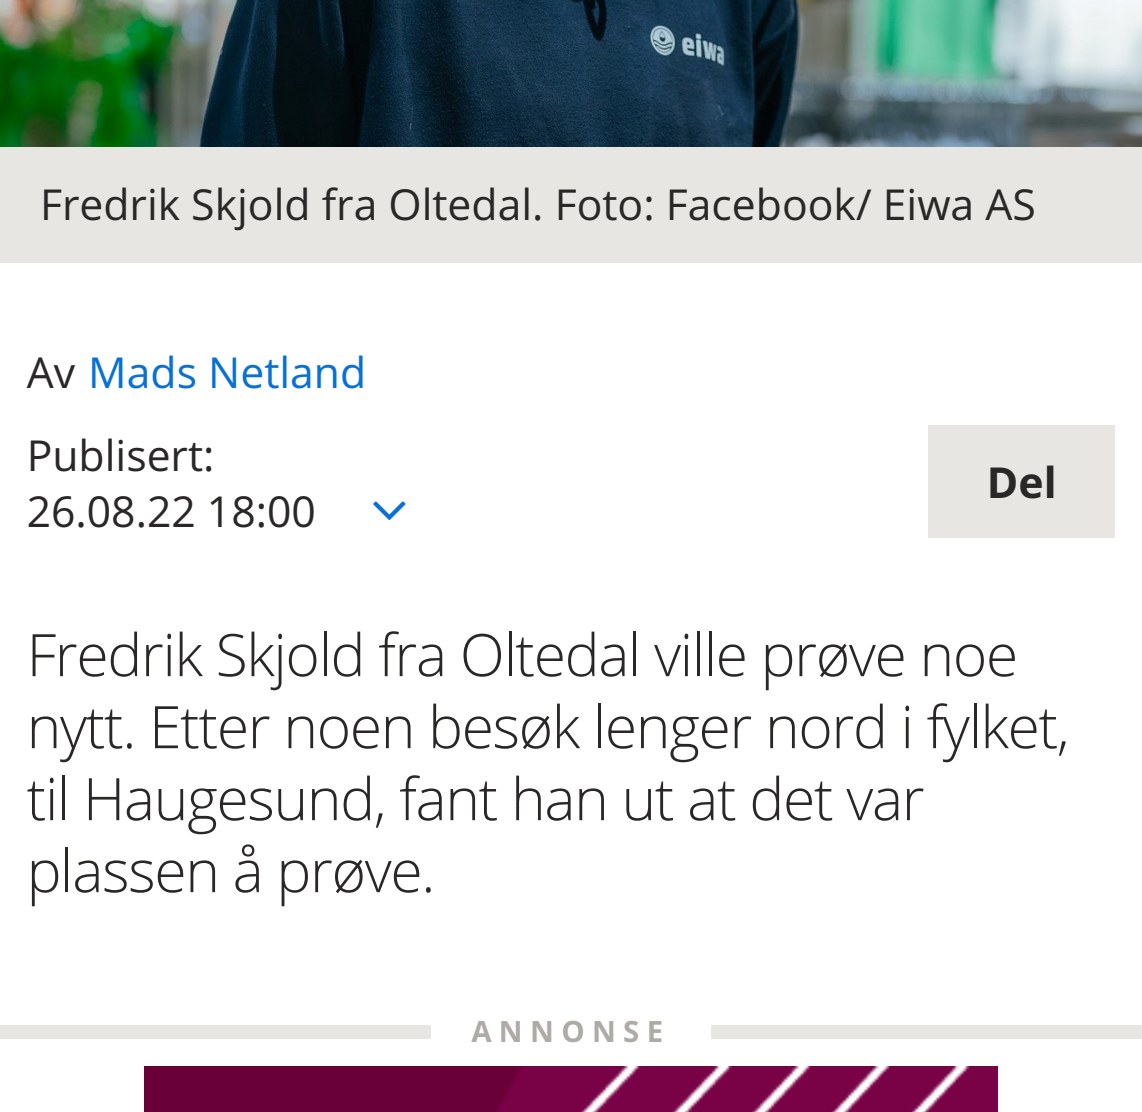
eiwa

Fredrik Skjold fra Oltedal. Foto: Facebook/ Eiwa AS

Av Mads Netland

Publisert:
26.08.22 18:00

Del

Fredrik Skjold fra Oltedal ville prøve noe nytt. Etter noen besøk lenger nord i fylket, til Haugesund, fant han ut at det var plassen å prøve.

ANNONSE